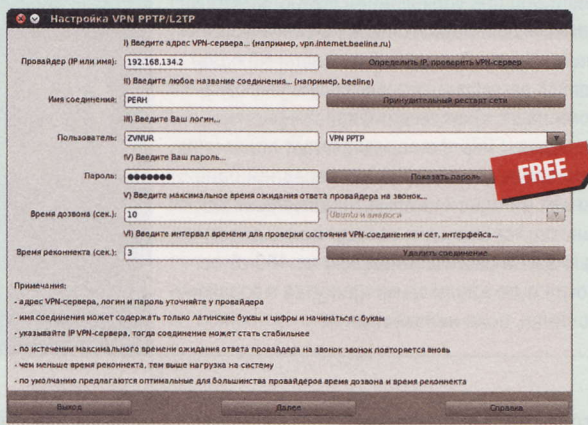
Настройка VPN PPTP/L2TP

I) Введите адрес VPN-сервера... (например, vpn.internet.beeline.ru)

Провайдер (IP или имя): 192.168.134.2

Определить IP, проверить VPN-сервер

II) Введите любое название соединения... (например, beeline)

Имя соединения: PERH

Принудительный рестарт сети

III) Введите Ваш логин...

Пользователь: ZVNUR

VPN PPTP

IV) Введите Ваш пароль...

Пароль: ●●●●●●●

Показать пароль

FREE

V) Введите максимальное время ожидания ответа провайдера на звонок...

Время дозвона (сек.): 10

Ubuntu и вопросы

VI) Введите интервал времени для проверки состояния VPN-соединения и сет. интерфейса...

Время реконнекта (сек.): 3

Удалить соединение

Примечания:

- адрес VPN-сервера, логин и пароль уточняйте у провайдера

- имя соединения может содержать только латинские буквы и цифры и начинаться с буквы

- указывайте IP VPN-сервера, тогда соединение может стать стабильнее

- по истечении максимального времени ожидания ответа провайдера на звонок звонок повторяется вновь

- чем меньше время реконнекта, тем выше нагрузка на систему

- по умолчанию предлагаются оптимальные для большинства провайдеров время дозвона и время реконнекта

Выход

Далее

Справка